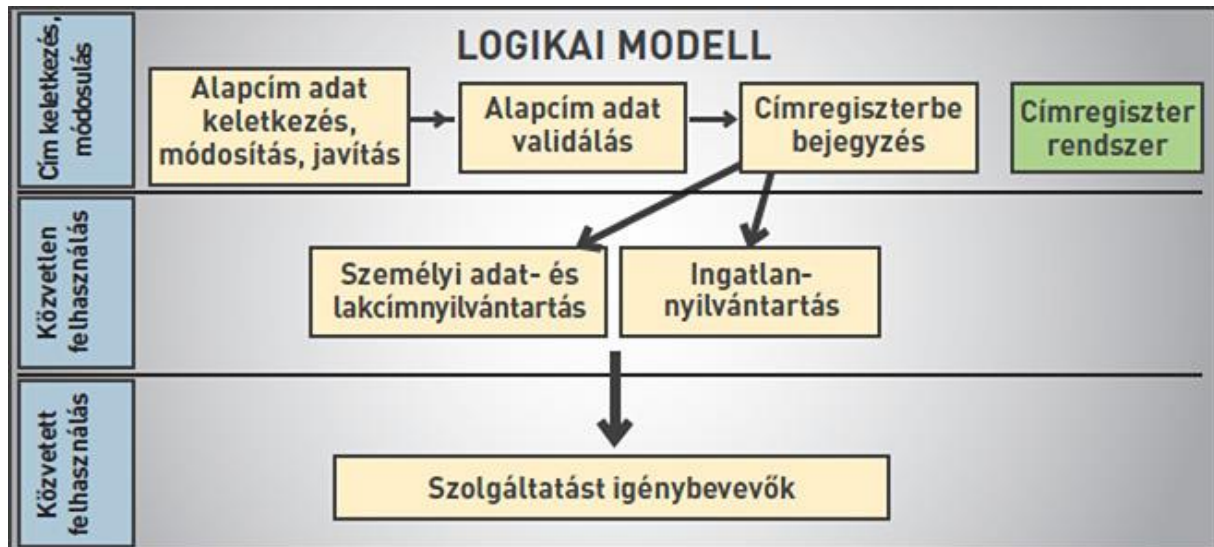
Cím keletkezés, módosulás

LOGIKAI MODELL

Alapcím adat keletkezés, módosítás, javítás

Alapcím adat validálás

Címregiszterbe bejegyzés

Címregiszter rendszer

Közvetlen felhasználás

Személyi adat- és lakcímnyilvántartás

Ingatlan-nyilvántartás

Közvetett felhasználás

Szolgáltatást igénybevevők